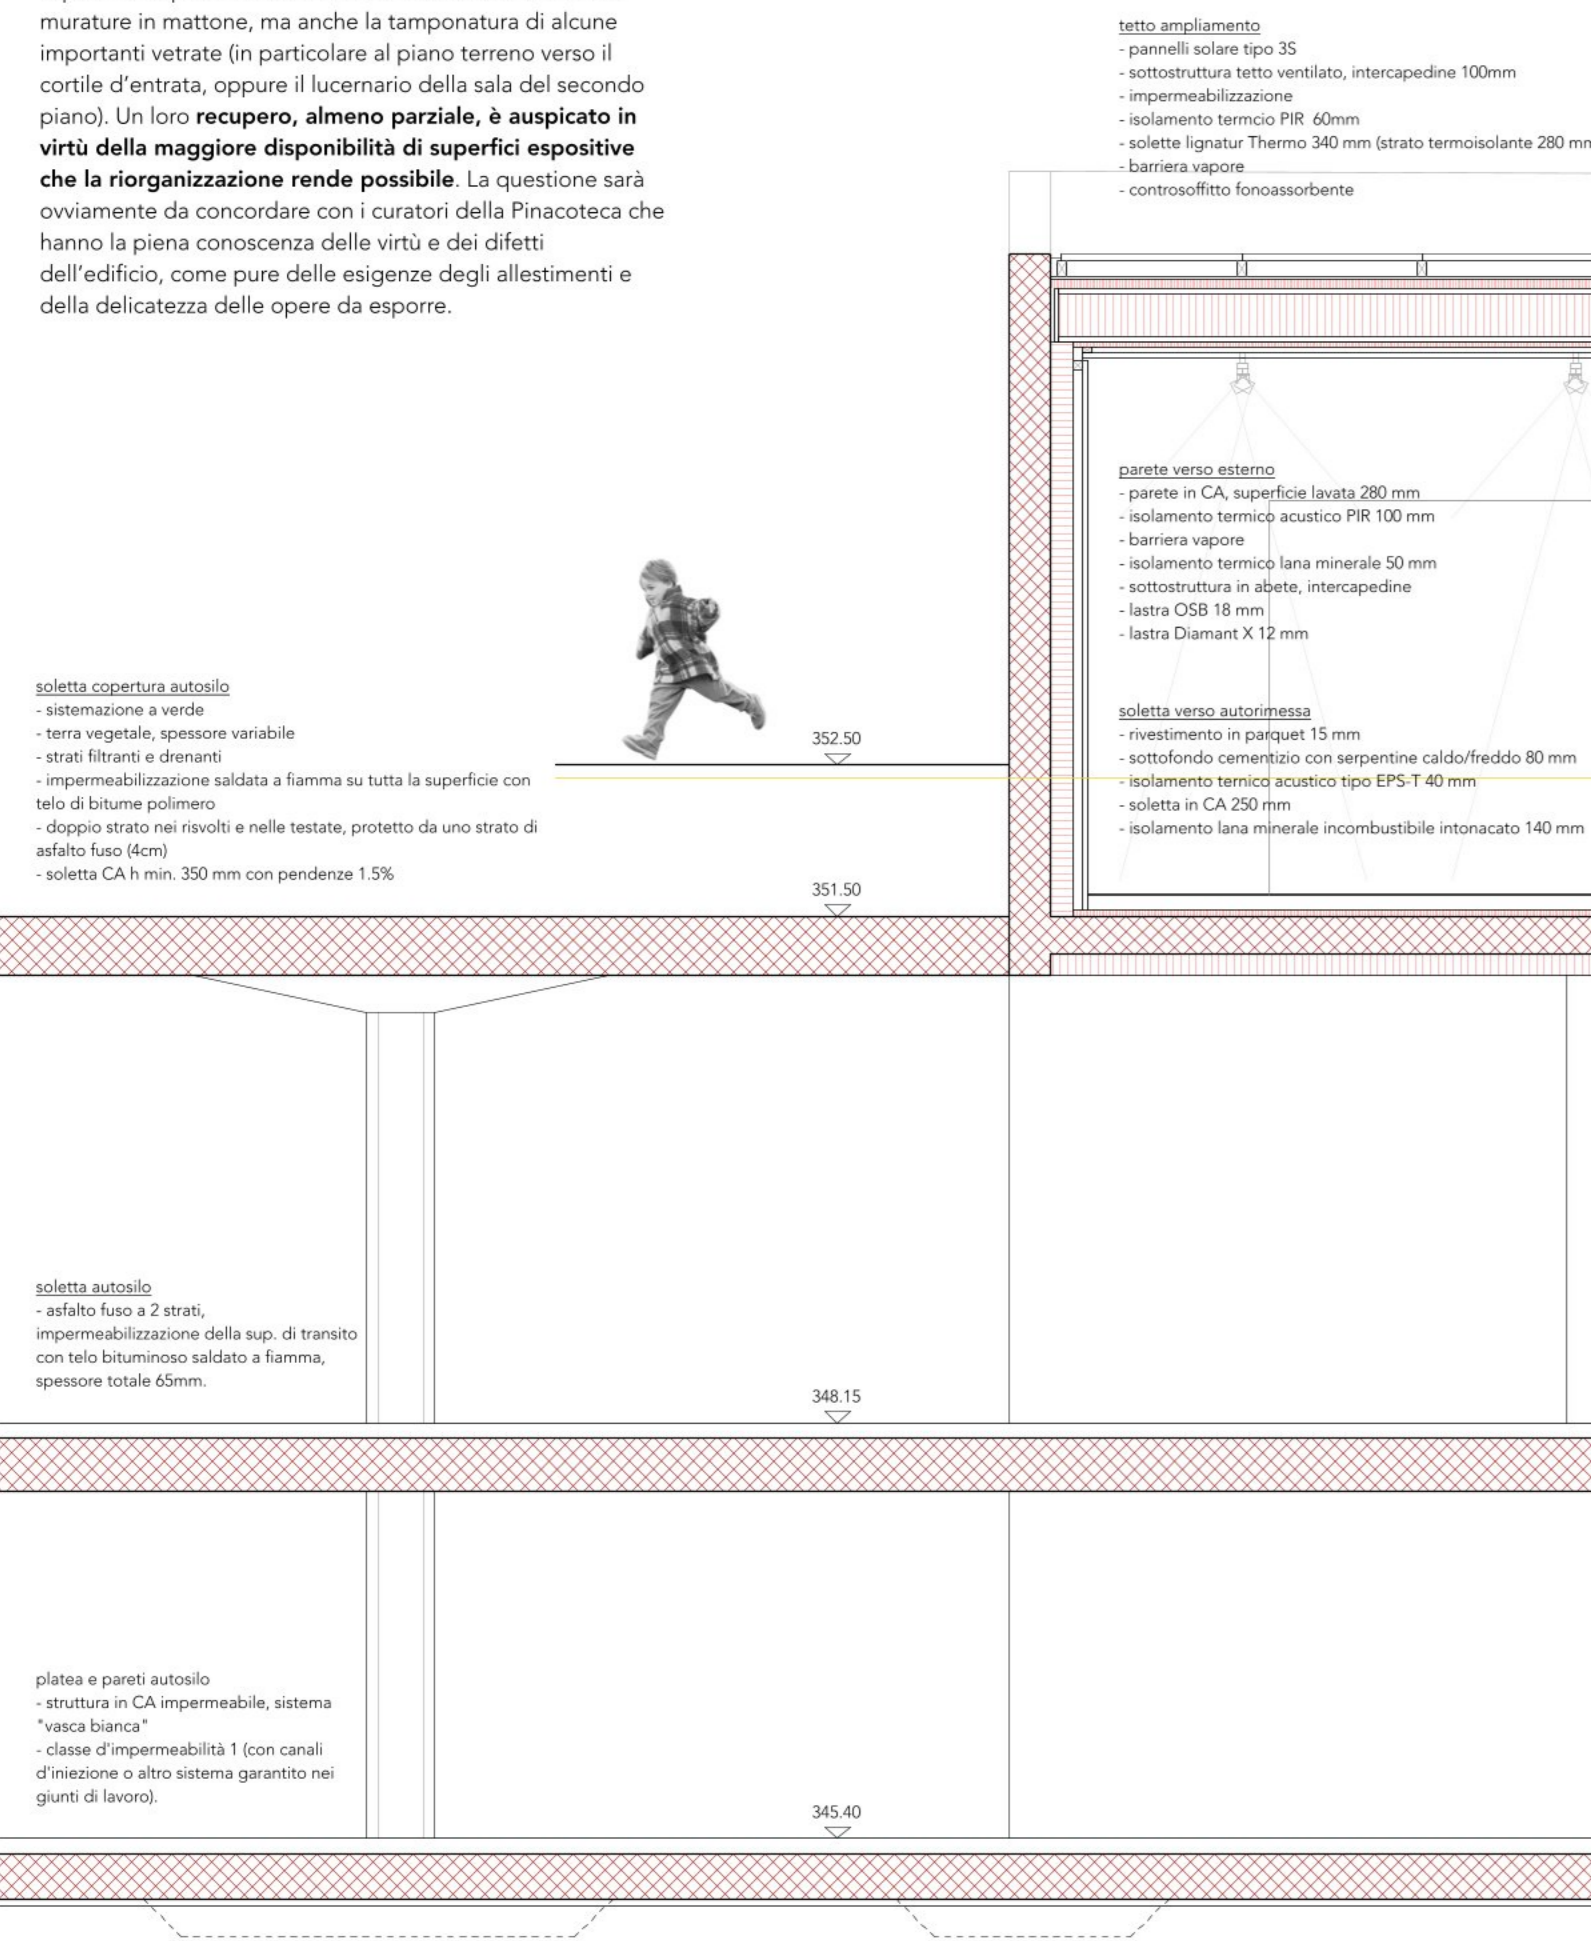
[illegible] murature in mattone, ma anche la tamponatura di alcune importanti vetrate (in particolare al piano terreno verso il cortile d'entrata, oppure il lucernario della sala del secondo piano). Un loro **recupero, almeno parziale, è auspicato in virtù della maggiore disponibilità di superfici espositive che la riorganizzazione rende possibile**. La questione sarà ovviamente da concordare con i curatori della Pinacoteca che hanno la piena conoscenza delle virtù e dei difetti dell'edificio, come pure delle esigenze degli allestimenti e della delicatezza delle opere da esporre.

tetto ampliamento
- pannelli solare tipo 3S
- sottostruttura tetto ventilato, intercapedine 100mm
- impermeabilizzazione
- isolamento termcio PIR 60mm
- solette lignatur Thermo 340 mm (strato termoisolante 280 m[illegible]
- barriera vapore
- controsoffitto fonoassorbente

parete verso esterno
- parete in CA, superficie lavata 280 mm
- isolamento termico acustico PIR 100 mm
- barriera vapore
- isolamento termico lana minerale 50 mm
- sottostruttura in abete, intercapedine
- lastra OSB 18 mm
- lastra Diamant X 12 mm

soletta verso autorimessa
- rivestimento in parquet 15 mm
- sottofondo cementizio con serpentine caldo/freddo 80 mm
- isolamento ternico acustico tipo EPS-T 40 mm
- soletta in CA 250 mm
- isolamento lana minerale incombustibile intonacato 140 mm

soletta copertura autosilo
- sistemazione a verde
- terra vegetale, spessore variabile
- strati filtranti e drenanti
- impermeabilizzazione saldata a fiamma su tutta la superficie con telo di bitume polimero
- doppio strato nei risvolti e nelle testate, protetto da uno strato di asfalto fuso (4cm)
- soletta CA h min. 350 mm con pendenze 1.5%

352.50

351.50

soletta autosilo
- asfalto fuso a 2 strati, impermeabilizzazione della sup. di transito con telo bituminoso saldato a fiamma, spessore totale 65mm.

348.15

platea e pareti autosilo
- struttura in CA impermeabile, sistema "vasca bianca"
- classe d'impermeabilità 1 (con canali d'iniezione o altro sistema garantito nei giunti di lavoro).

345.40